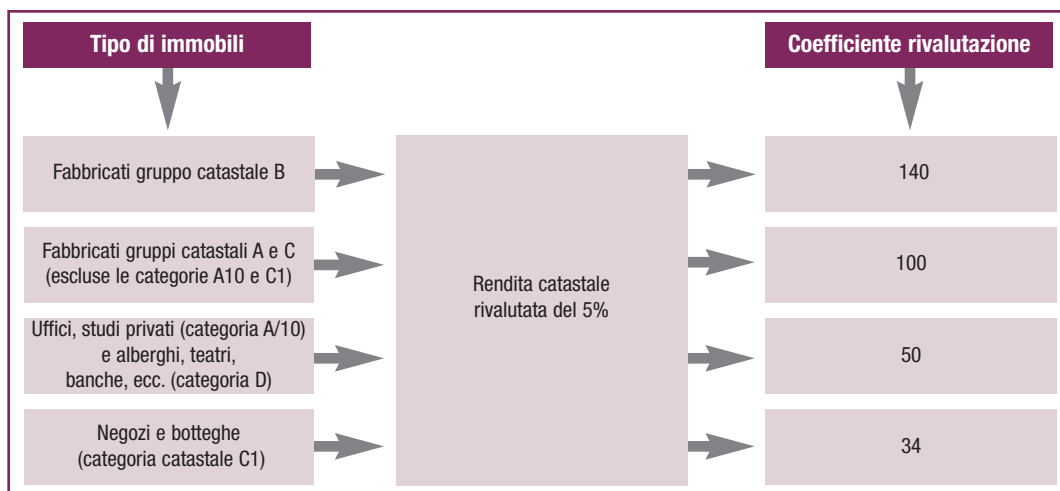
Tipo di immobili

Coefficiente rivalutazione

Fabbricati gruppo catastale B

Fabbricati gruppi catastali A e C (escluse le categorie A10 e C1)

Uffici, studi privati (categoria A/10) e alberghi, teatri, banche, ecc. (categoria D)

Negozi e botteghe (categoria catastale C1)

Rendita catastale rivalutata del 5%

140

100

50

34